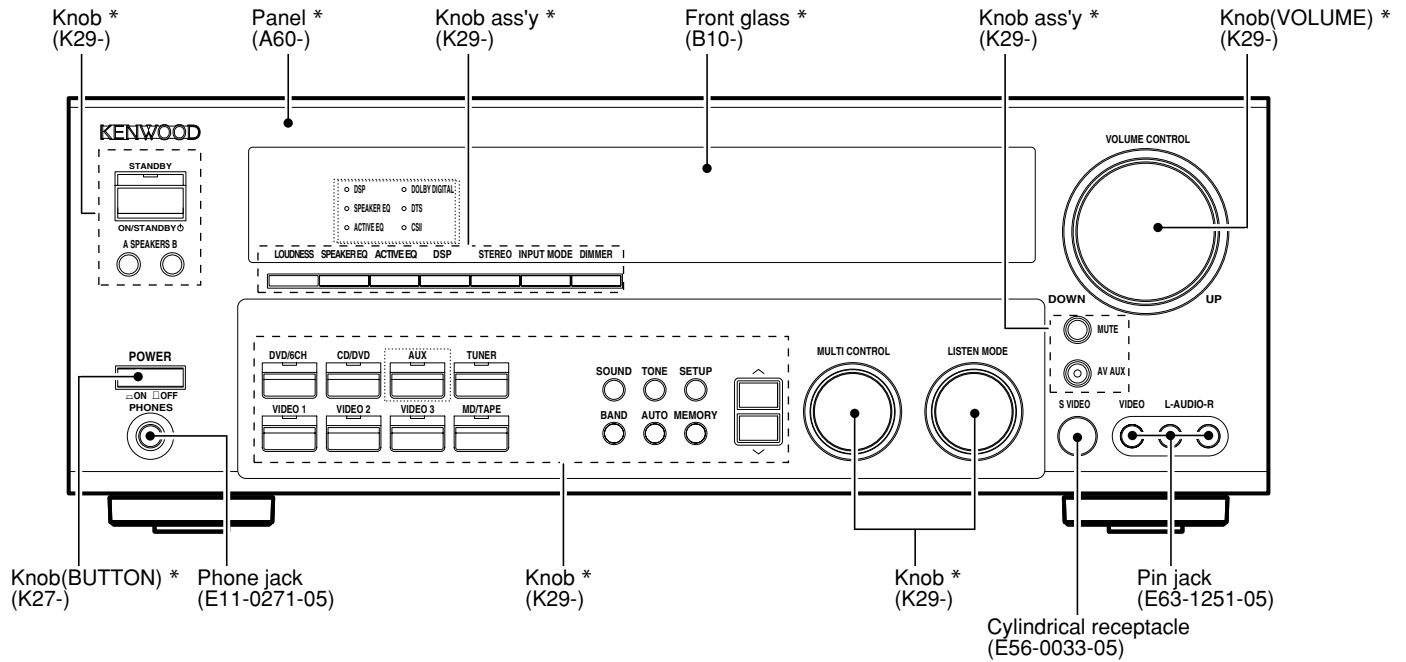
Knob *
(K29-)

Panel *
(A60-)

Knob ass'y *
(K29-)

Front glass *
(B10-)

Knob ass'y *
(K29-)

Knob(VOLUME) *
(K29-)

KENWOOD

STANDBY

ON/STANDBY⏻

A SPEAKERS B

DSP
DOLBY DIGITAL
SPEAKER EQ
DTS
ACTIVE EQ
CSII

LOUDNESS SPEAKER EQ ACTIVE EQ DSP STEREO INPUT MODE DIMMER

VOLUME CONTROL

DOWN
UP

MUTE

AV AUX

POWER

ON □OFF

PHONES

DVD/6CH
CD/DVD
AUX
TUNER
VIDEO 1
VIDEO 2
VIDEO 3
MD/TAPE

SOUND
TONE
SETUP
BAND
AUTO
MEMORY

MULTI CONTROL

LISTEN MODE

S VIDEO
VIDEO
L-AUDIO-R

Knob(BUTTON) *
(K27-)

Phone jack
(E11-0271-05)

Knob *
(K29-)

Knob *
(K29-)

Pin jack
(E63-1251-05)

Cylindrical receptacle
(E56-0033-05)